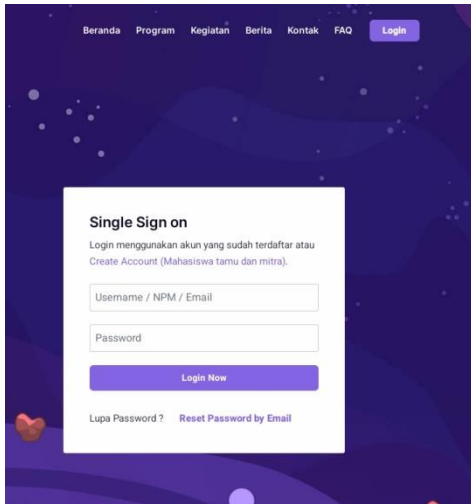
Beranda Program Kegiatan Berita Kontak FAQ Login

Single Sign on

Login menggunakan akun yang sudah terdaftar atau Create Account (Mahasiswa tamu dan mitra).

Username / NPM / Email

Password

Login Now

Lupa Password ? Reset Password by Email